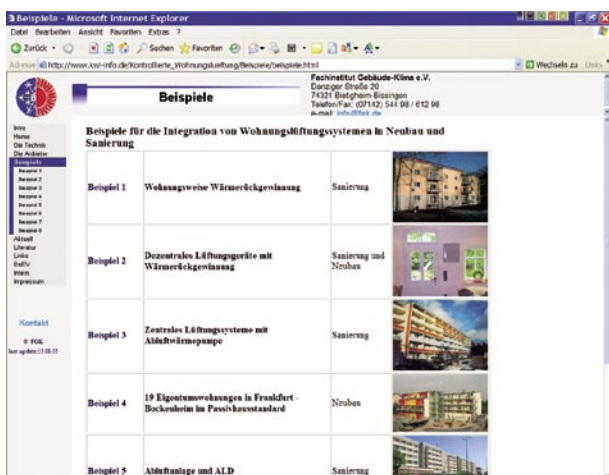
Beispiele - Microsoft Internet Explorer

Datei Bearbeiten Ansicht Favoriten Extras ?

Zurück Suchen Favoriten

Adresse http://www.kwl-info.de/Kontrollierte_Wohnungslueftung/Beispiele/beispiele.html

Wechseln zu Links

Beispiele

Fachinstitut Gebäude-Klima e.V.
Danziger Straße 20
74321 Bietigheim-Bissingen
Telefon/Fax: (07142) 544 98 / 612 98
e-mail: info@fgk.de

Intro
Home
Die Technik
Die Anbieter
Beispiele
Beispiel 1
Beispiel 2
Beispiel 3
Beispiel 4
Beispiel 5
Beispiel 6
Beispiel 7
Beispiel 8
Aktuell
Literatur
Links
BdRV
Intern
Impressum

Kontakt

© FGK
last update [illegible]

Beispiele für die Integration von Wohnungslüftungssystemen in Neubau und Sanierung

| | | | |
|---|---|---|---|
| Beispiel 1 | Wohnungsweise Wärmerückgewinnung | Sanierung | |
| Beispiel 2 | Dezentrales Lüftungsgeräte mit Wärmerückgewinnung | Sanierung und Neubau | |
| Beispiel 3 | Zentrales Lüftungssysteme mit Abluftwärmepumpe | Sanierung | |
| Beispiel 4 | 19 Eigentumswohnungen in Frankfurt - Bockenheim im Passivhausstandard | Neubau | |
| Beispiel 5 | Abluftanlage und ALD | Sanierung | |